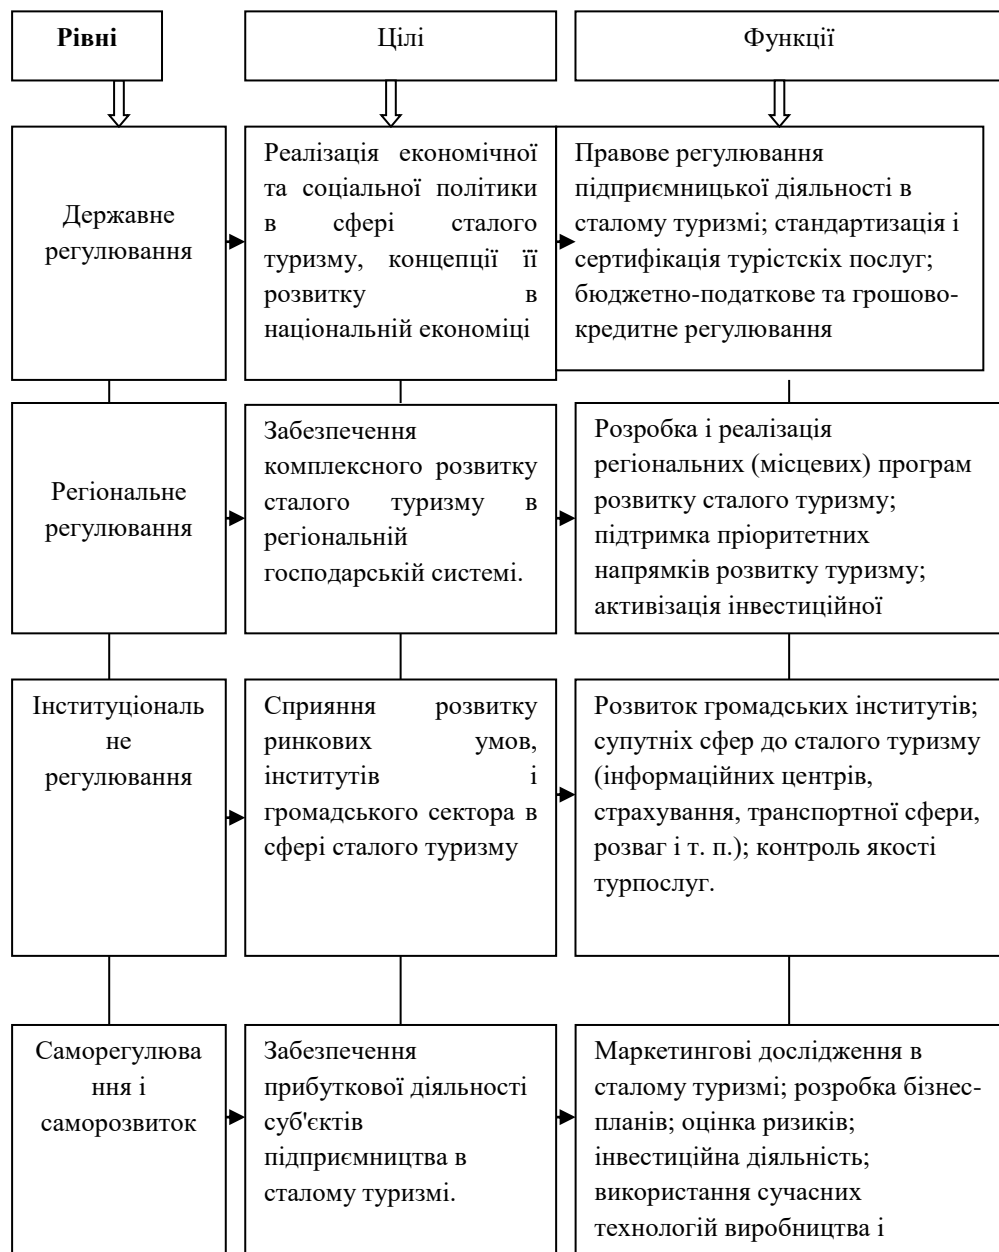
Рівні

Цілі

Функції

Державне регулювання

Реалізація економічної та соціальної політики в сфері сталого туризму, концепції її розвитку в національній економіці

Правове регулювання підприємницької діяльності в сталому туризмі; стандартизація і сертифікація турістскіх послуг; бюджетно-податкове та грошово-кредитне регулювання

Регіональне регулювання

Забезпечення комплексного розвитку сталого туризму в регіональній господарській системі.

Розробка і реалізація регіональних (місцевих) програм розвитку сталого туризму; підтримка пріоритетних напрямків розвитку туризму; активізація інвестиційної

Інституціональне регулювання

Сприяння розвитку ринкових умов, інститутів і громадського сектора в сфері сталого туризму

Розвиток громадських інститутів; супутніх сфер до сталого туризму (інформаційних центрів, страхування, транспортної сфери, розваг і т. п.); контроль якості турпослуг.

Саморегулювання і саморозвиток

Забезпечення прибуткової діяльності суб'єктів підприємництва в сталому туризмі.

Маркетингові дослідження в сталому туризмі; розробка бізнес-планів; оцінка ризиків; інвестиційна діяльність; використання сучасних технологій виробництва і